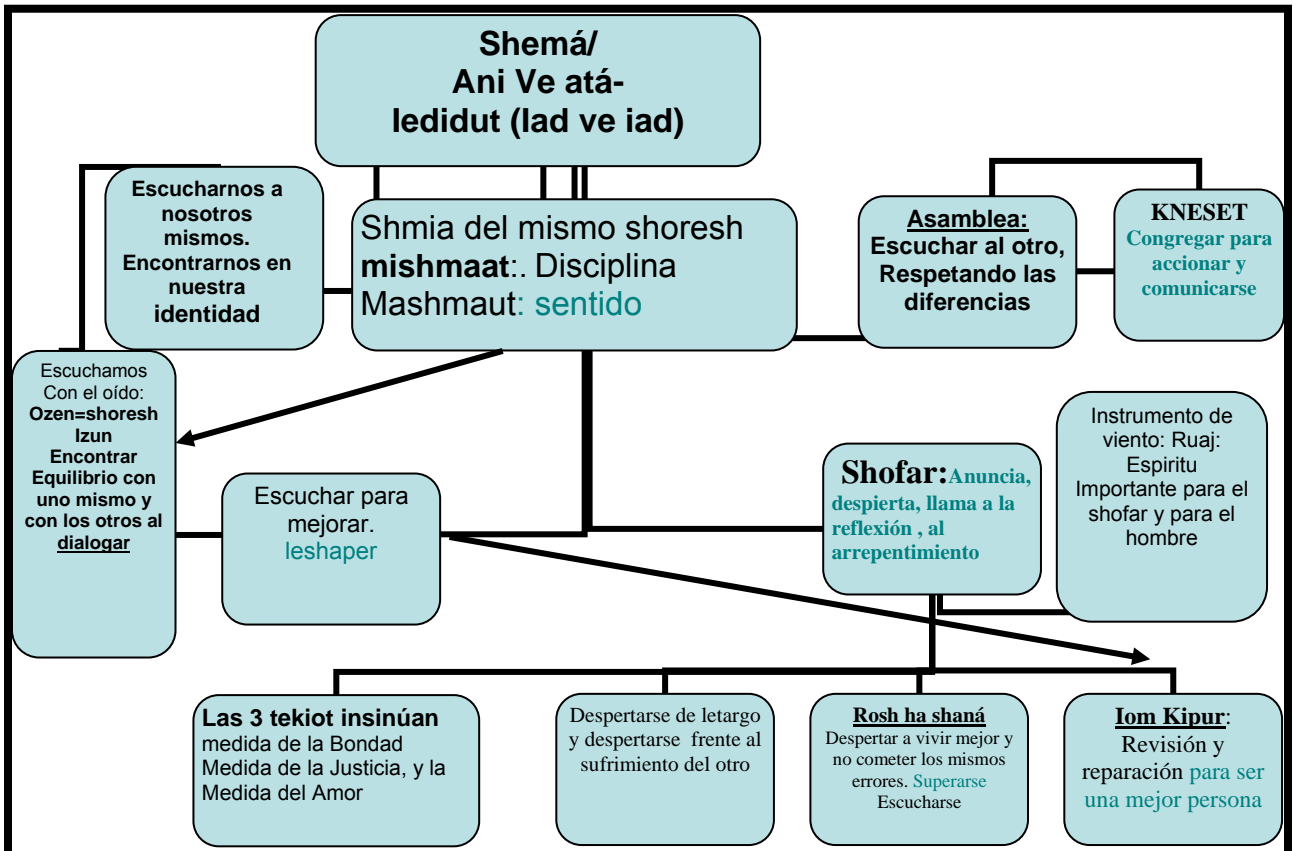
Shemá/
Ani Ve atá-
ledidut (lad ve iad)

Escucharnos a nosotros mismos. Encontrarnos en nuestra identidad

Shmia del mismo shoresh
mishmaat:. Disciplina
Mashmaut: sentido

Asamblea:
Escuchar al otro, Respetando las diferencias

KNESET
Congregar para accionar y comunicarse

Escuchamos Con el oído:
Ozen=shoresh Izun
Encontrar Equilibrio con uno mismo y con los otros al dialogar

Escuchar para mejorar.
leshaper

Shofar: Anuncia, despierta, llama a la reflexión , al arrepentimiento

Instrumento de viento: Ruaj: Espiritu
Importante para el shofar y para el hombre

Las 3 tekiot insinúan medida de la Bondad Medida de la Justicia, y la Medida del Amor

Despertarse de letargo y despertarse frente al sufrimiento del otro

Rosh ha shaná
Despertar a vivir mejor y no cometer los mismos errores. Superarse
Escucharse

Iom Kipur:
Revisión y reparación para ser una mejor persona